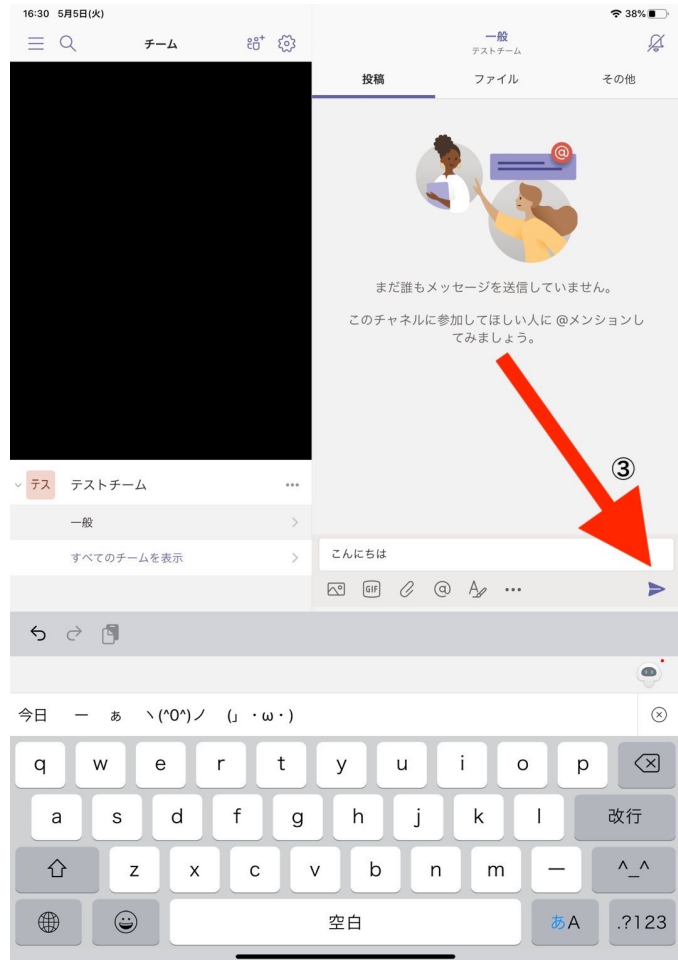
16:30 5月5日(火)
38%

チーム

一般
テストチーム

投稿　ファイル　その他

まだ誰もメッセージを送信していません。

このチャネルに参加してほしい人に @メンションしてみましょう。

③

テス　テストチーム　...

一般

すべてのチームを表示

こんにちは

GIF

今日　ー　ぁ　ヽ(^0^)ノ　(」・ω・)

q w e r t y u i o p

a s d f g h j k l 改行

z x c v b n m ー ^_^

空白　あA　.?123